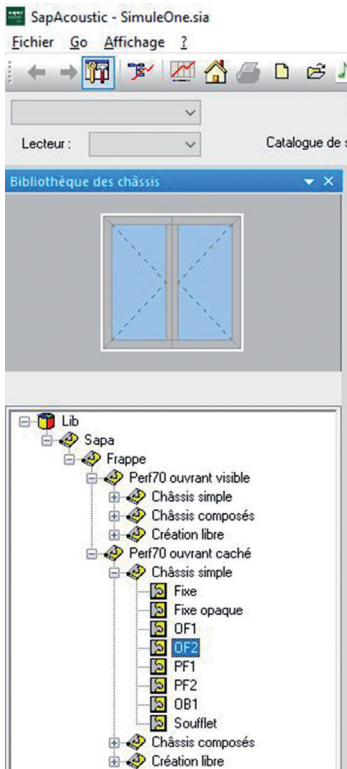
SapAcoustic - SimuleOne.sia
Fichier Go Affichage ?
Lecteur :
Catalogue de s
Bibliothèque des châssis
Lib
Sapa
Frappe
Perf70 ouvrant visible
Châssis simple
Châssis composés
Création libre
Perf70 ouvrant caché
Châssis simple
Fixe
Fixe opaque
OF1
OF2
PF1
PF2
OB1
Soufflet
Châssis composés
Création libre